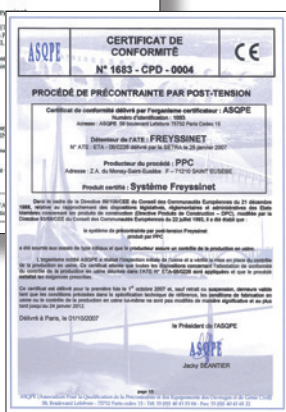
ASQPE

CERTIFICAT DE CONFORMITÉ

N° 1683 - CPD - 0004

CE

PROCÉDÉ DE PRÉCONTRAINTE PAR POST-TENSION

Certificat de conformité délivré par l'organisme certificateur : ASQPE
Numéro d'identification : 1683
Adresse : ASQPE, 39 Boulevard Latour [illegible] 75732 Paris Cedex 15

Détenteur de l'ATE : FREYSSINET
N° ATE : ETA - 06/0226 délivré par le SETRA le 26 janvier 2007

Producteur du procédé : PPC
Adresse : Z.A. du Monay-Saint-Eusèbe F-71210 SAINT EUSEBE

Produit certifié : Système Freyssinet

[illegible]

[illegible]

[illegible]

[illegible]

Délivré à Paris, le 01/10/2007

le Président de l'ASQPE

ASQPE

Jacky SEANTIER

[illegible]

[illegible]